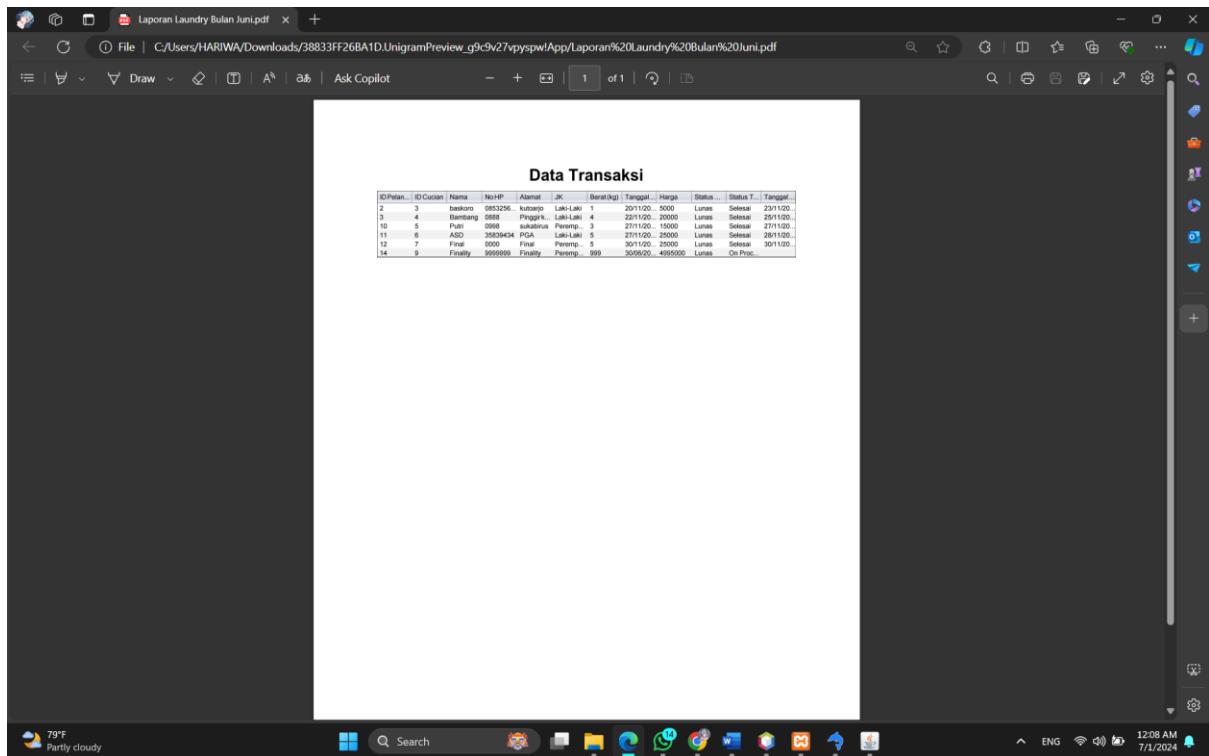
Laporan Laundry Bulan Juni.pdf

File | C:/Users/HARIWA/Downloads/38833FF26BA1D.UnigramPreview_g9c9v27vpyspw!App/Laporan%20Laundry%20Bulan%20Juni.pdf

Draw | Ask Copilot | 1 | of 1

Data Transaksi

| ID Pelan... | ID Cucian | Nama | No HP | Alamat | JK | Berat (kg) | Tanggal... | Harga | Status ... | Status T... | Tanggal... |
|---|---|---|---|---|---|---|---|---|---|---|---|
| 2 | 3 | baskoro | 0853256... | kutoarjo | Laki-Laki | 1 | 20/11/20... | 5000 | Lunas | Selesai | 23/11/20... |
| 3 | 4 | Bambang | 0888 | Pinggir k... | Laki-Laki | 4 | 22/11/20... | 20000 | Lunas | Selesai | 25/11/20... |
| 10 | 5 | Putri | 0998 | sukabirus | Peremp... | 3 | 27/11/20... | 15000 | Lunas | Selesai | 27/11/20... |
| 11 | 6 | ASD | 35839434 | PGA | Laki-Laki | 5 | 27/11/20... | 25000 | Lunas | Selesai | 28/11/20... |
| 12 | 7 | Final | 0000 | Final | Peremp... | 5 | 30/11/20... | 25000 | Lunas | Selesai | 30/11/20... |
| 14 | 9 | Finality | 9999999 | Finality | Peremp... | 999 | 30/06/20... | 4995000 | Lunas | On Proc... | |

79°F
Partly cloudy
Search
14
ENG
12:08 AM
7/1/2024